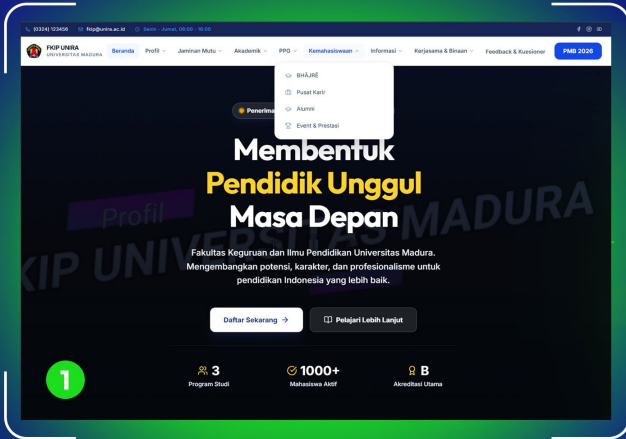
(0324) 123456 fkip@unira.ac.id Senin - Jumat, 08:00 - 16:00

FKIP UNIRA
UNIVERSITAS MADURA

Beranda Profil Jaminan Mutu Akademik PPG Kemahasiswaan Informasi Kerjasama & Binaan Feedback & Kuesioner PMB 2026

BHÂJRÊ
Pusat Karir
Alumni
Event & Prestasi

Penerima

Profil
FKIP UNIVERSITAS MADURA

Membentuk
Pendidik Unggul
Masa Depan

Fakultas Keguruan dan Ilmu Pendidikan Universitas Madura. Mengembangkan potensi, karakter, dan profesionalisme untuk pendidikan Indonesia yang lebih baik.

Daftar Sekarang →
Pelajari Lebih Lanjut

1

3
Program Studi

1000+
Mahasiswa Aktif

B
Akreditasi Utama